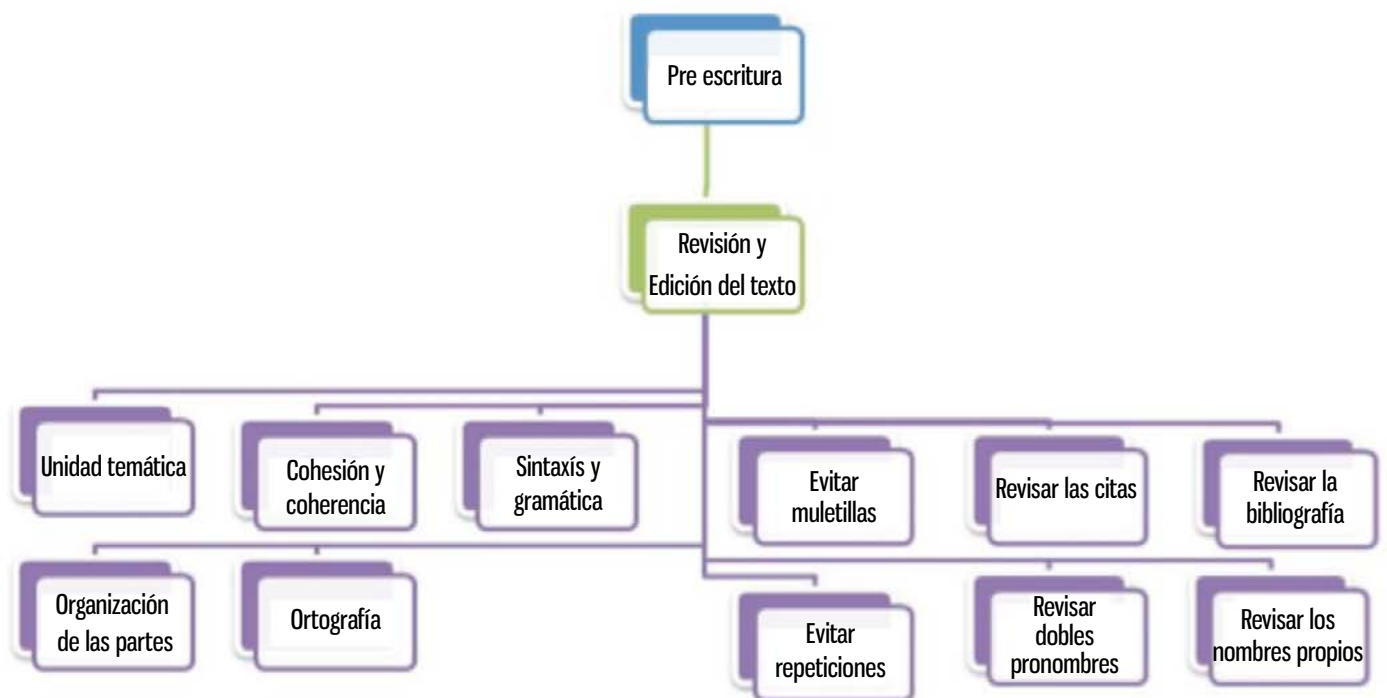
Pre escritura

Revisión y Edición del texto

Unidad temática

Cohesión y coherencia

Sintaxís y gramática

Evitar muletillas

Revisar las citas

Revisar la bibliografía

Organización de las partes

Ortografía

Evitar repeticiones

Revisar dobles pronombres

Revisar los nombres propios